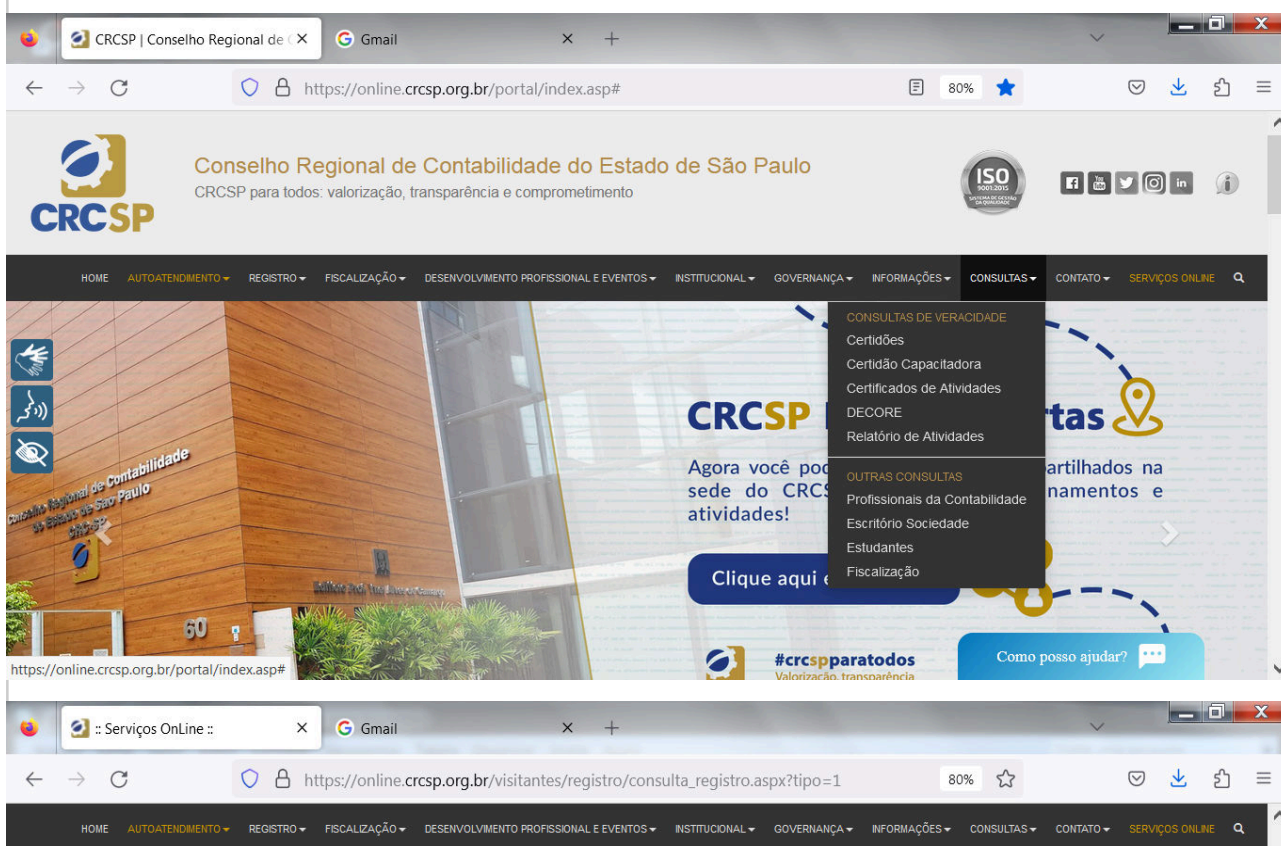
CRCSP | Conselho Regional de C ×
Gmail ×
+
https://online.crcsp.org.br/portal/index.asp#
80%

CRCSP
Conselho Regional de Contabilidade do Estado de São Paulo
CRCSP para todos: valorização, transparência e comprometimento
ISO 9001:2015 SISTEMA DE GESTÃO DA QUALIDADE

HOME AUTOATENDIMENTO REGISTRO FISCALIZAÇÃO DESENVOLVIMENTO PROFISSIONAL E EVENTOS INSTITUCIONAL GOVERNANÇA INFORMAÇÕES CONSULTAS CONTATO SERVIÇOS ONLINE

CONSULTAS DE VERACIDADE
Certidões
Certidão Capacitadora
Certificados de Atividades
DECORE
Relatório de Atividades
OUTRAS CONSULTAS
Profissionais da Contabilidade
Escritório Sociedade
Estudantes
Fiscalização

CRCSP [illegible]rtas
Agora você po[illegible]artilhados na sede do CRCS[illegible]namentos e atividades!
Clique aqui e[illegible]

Conselho Regional de Contabilidade do Estado de São Paulo CRC-SP
60

#crcspparatodos
Valorização, transparência
Como posso ajudar?

https://online.crcsp.org.br/portal/index.asp#

:: Serviços OnLine :: ×
Gmail ×
+
https://online.crcsp.org.br/visitantes/registro/consulta_registro.aspx?tipo=1
80%

HOME AUTOATENDIMENTO REGISTRO FISCALIZAÇÃO DESENVOLVIMENTO PROFISSIONAL E EVENTOS INSTITUCIONAL GOVERNANÇA INFORMAÇÕES CONSULTAS CONTATO SERVIÇOS ONLINE